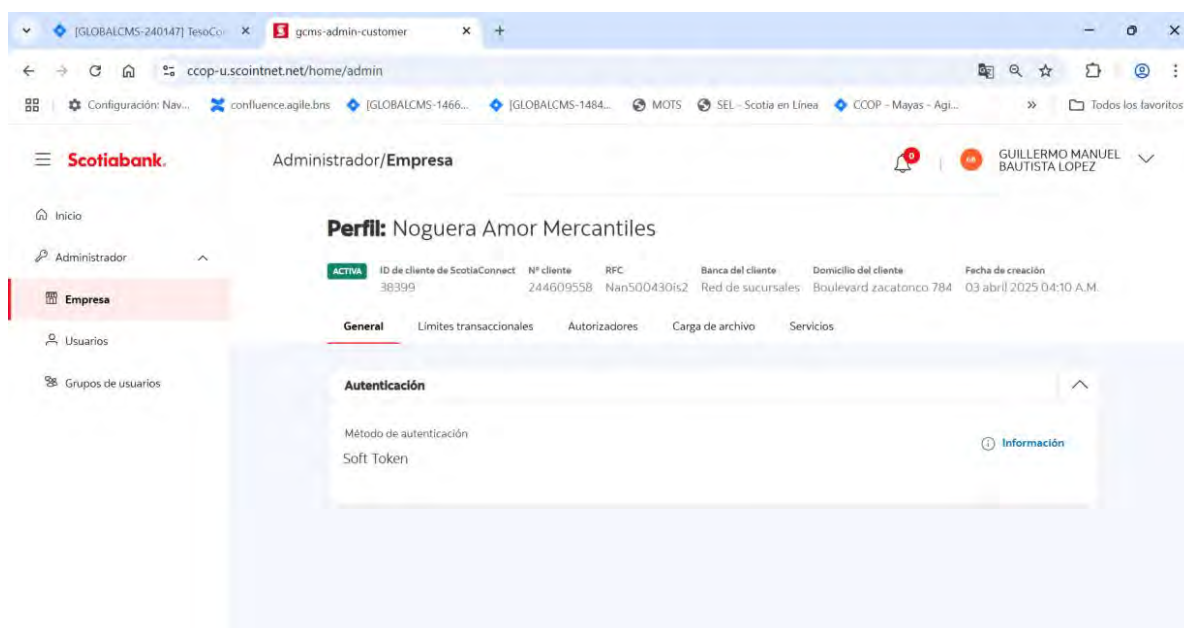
[GLOBALCMS-240147] TesoCo ×
gcms-admin-customer ×
+

ccop-u.scointnet.net/home/admin

Configuración: Nav... confluence.agile.bns [GLOBALCMS-1466... [GLOBALCMS-1484... MOTS SEL - Scotia en Línea COOP - Mayas - Agi... » Todos los favoritos

Scotiabank.

Administrador/**Empresa**

0

GUILLERMO MANUEL BAUTISTA LOPEZ

Inicio

Administrador

Empresa

Usuarios

Grupos de usuarios

**Perfil:** Noguera Amor Mercantiles

ACTIVA

| ID de cliente de ScotiaConnect | Nº cliente | RFC | Banca del cliente | Domicilio del cliente | Fecha de creación |
|---|---|---|---|---|---|
| 38399 | 244609558 | Nan500430is2 | Red de sucursales | Boulevard zacatonco 784 | 03 abril 2025 04:10 A.M. |

General Limites transaccionales Autorizadores Carga de archivo Servicios

Autenticación

Método de autenticación
Soft Token

Información